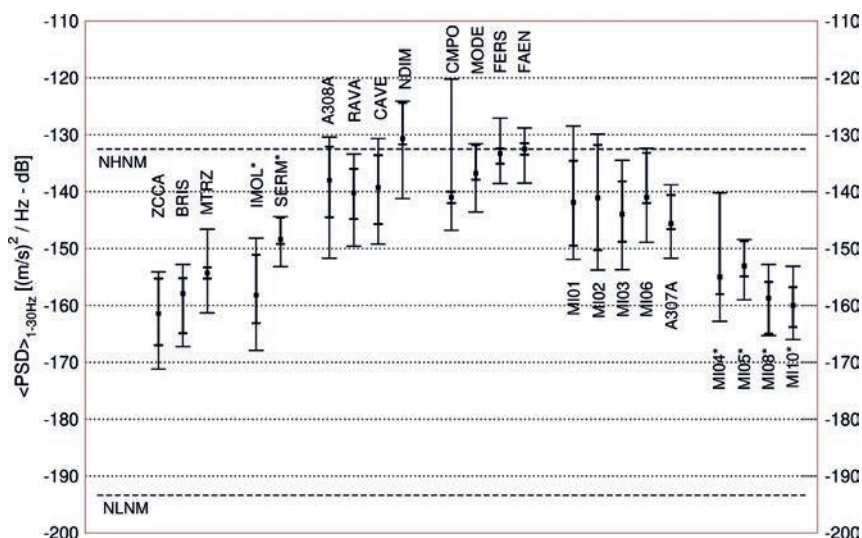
-110
-120
-130
-140
-150
-160
-170
-180
-190
-200

$<PSD>_{1\text{-}30Hz}$ $[(m/s)^2$ / Hz - dB]

NHNM
NLNM

ZCCA
BRIS
MTRZ
IMOL*
SERM*
A308A
RAVA
CAVE
NDIM
CMPO
MODE
FERS
FAEN
MI01
MI02
MI03
MI06
A307A
MI04*
MI05*
MI08*
MI10*

-110
-120
-130
-140
-150
-160
-170
-180
-190
-200